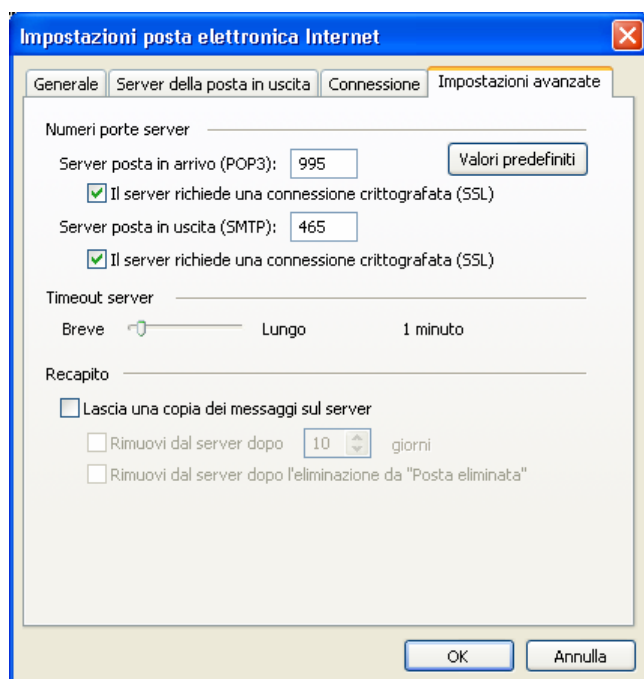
Impostazioni posta elettronica Internet

Generale | Server della posta in uscita | Connessione | Impostazioni avanzate

Numeri porte server

Server posta in arrivo (POP3): 995

Valori predefiniti

Il server richiede una connessione crittografata (SSL)

Server posta in uscita (SMTP): 465

Il server richiede una connessione crittografata (SSL)

Timeout server

Breve Lungo 1 minuto

Recapito

Lascia una copia dei messaggi sul server

Rimuovi dal server dopo 10 giorni

Rimuovi dal server dopo l'eliminazione da "Posta eliminata"

OK Annulla